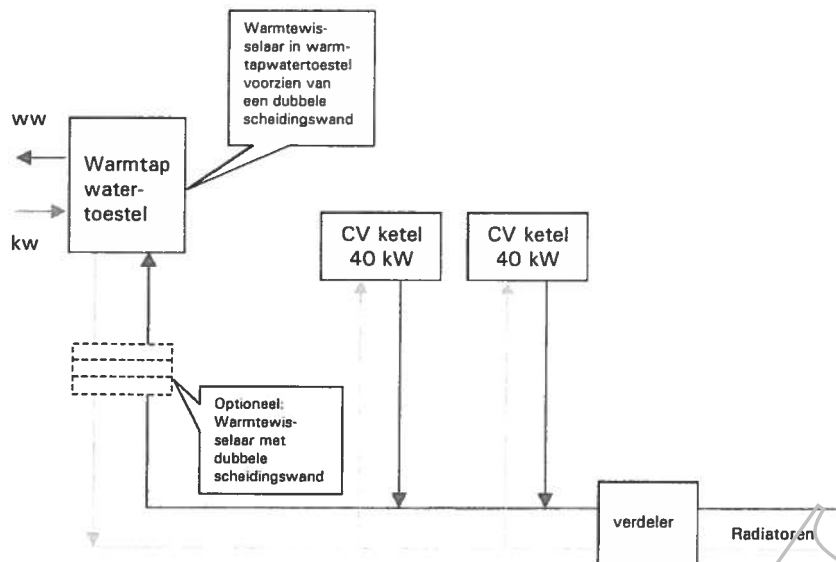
Warmtewisselaar in warmtapwatertoestel voorzien van een dubbele scheidingswand

ww

Warmtap watertoestel

kw

CV ketel 40 kW

CV ketel 40 kW

Optioneel: Warmtewisselaar met dubbele scheidingswand

verdeler

Radiatoren